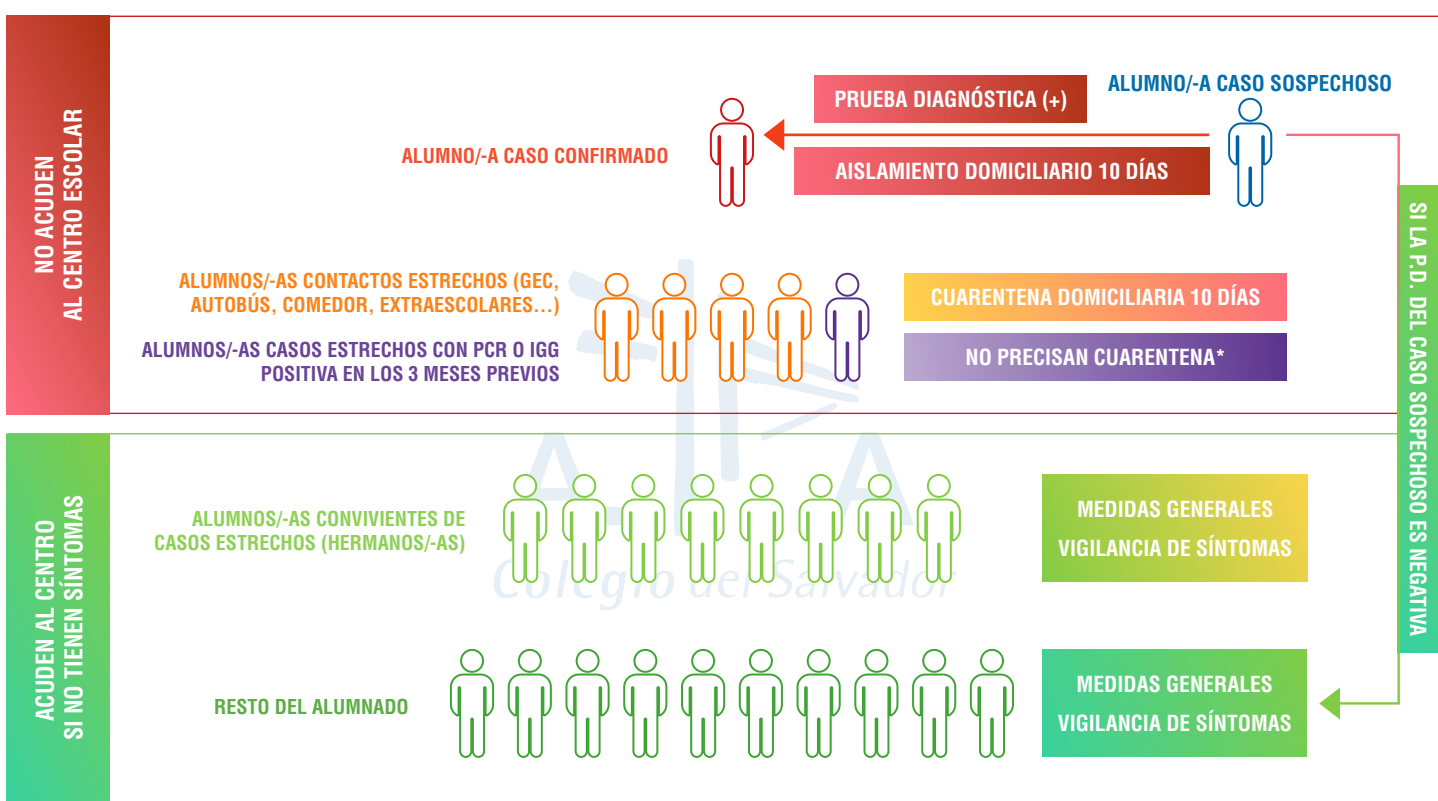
NO ACUDEN
AL CENTRO ESCOLAR

PRUEBA DIAGNÓSTICA (+)

ALUMNO/-A CASO SOSPECHOSO

ALUMNO/-A CASO CONFIRMADO

AISLAMIENTO DOMICILIARIO 10 DÍAS

ALUMNOS/-AS CONTACTOS ESTRECHOS (GEC, AUTOBÚS, COMEDOR, EXTRAESCOLARES...)

CUARENTENA DOMICILIARIA 10 DÍAS

ALUMNOS/-AS CASOS ESTRECHOS CON PCR O IGG POSITIVA EN LOS 3 MESES PREVIOS

NO PRECISAN CUARENTENA*

SI LA P.D. DEL CASO SOSPECHOSO ES NEGATIVA

ACUDEN AL CENTRO
SI NO TIENEN SÍNTOMAS

ALUMNOS/-AS CONVIVIENTES DE CASOS ESTRECHOS (HERMANOS/-AS)

MEDIDAS GENERALES
VIGILANCIA DE SÍNTOMAS

Colegio del Salvador

RESTO DEL ALUMNADO

MEDIDAS GENERALES
VIGILANCIA DE SÍNTOMAS